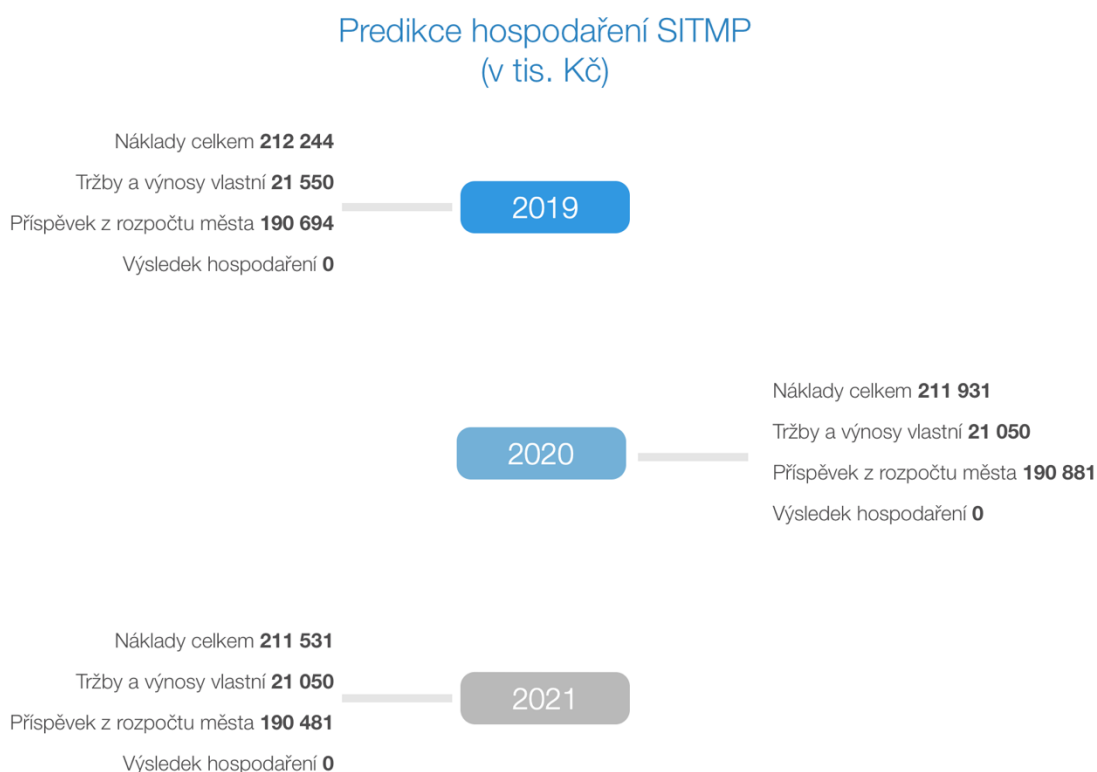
Predikce hospodaření SITMP
(v tis. Kč)

Náklady celkem **212 244**
Tržby a výnosy vlastní **21 550**
Příspěvek z rozpočtu města **190 694**
Výsledek hospodaření **0**

2019

2020

Náklady celkem **211 931**
Tržby a výnosy vlastní **21 050**
Příspěvek z rozpočtu města **190 881**
Výsledek hospodaření **0**

Náklady celkem **211 531**
Tržby a výnosy vlastní **21 050**
Příspěvek z rozpočtu města **190 481**
Výsledek hospodaření **0**

2021